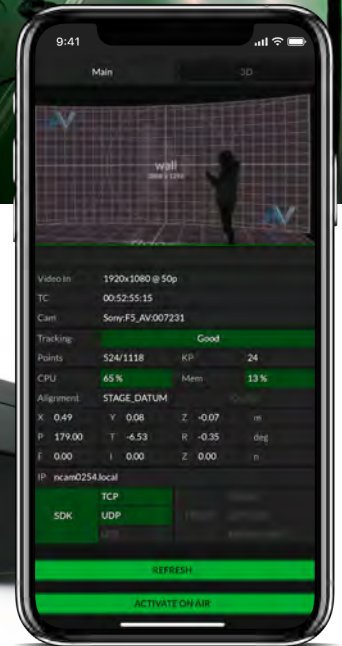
9:41

Main
3D

AV
wall
AV

Video In 1920x1080 @ 50p
TC 00:52:55:15
Cam Sony:F5_AV:007231
Tracking Good
Points 524/1118 KP 24
CPU 65 % Mem 13 %
Alignment STAGE_DATUM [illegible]
X 0.49 Y 0.08 Z -0.07 m
P 179.00 T -6.53 R -0.35 deg
F 0.00 I 0.00 Z 0.00 n
IP ncam0254.local

SDK
TCP
UDP
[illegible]
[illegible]
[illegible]
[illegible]
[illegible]

REFRESH

ACTIVATE ON AIR